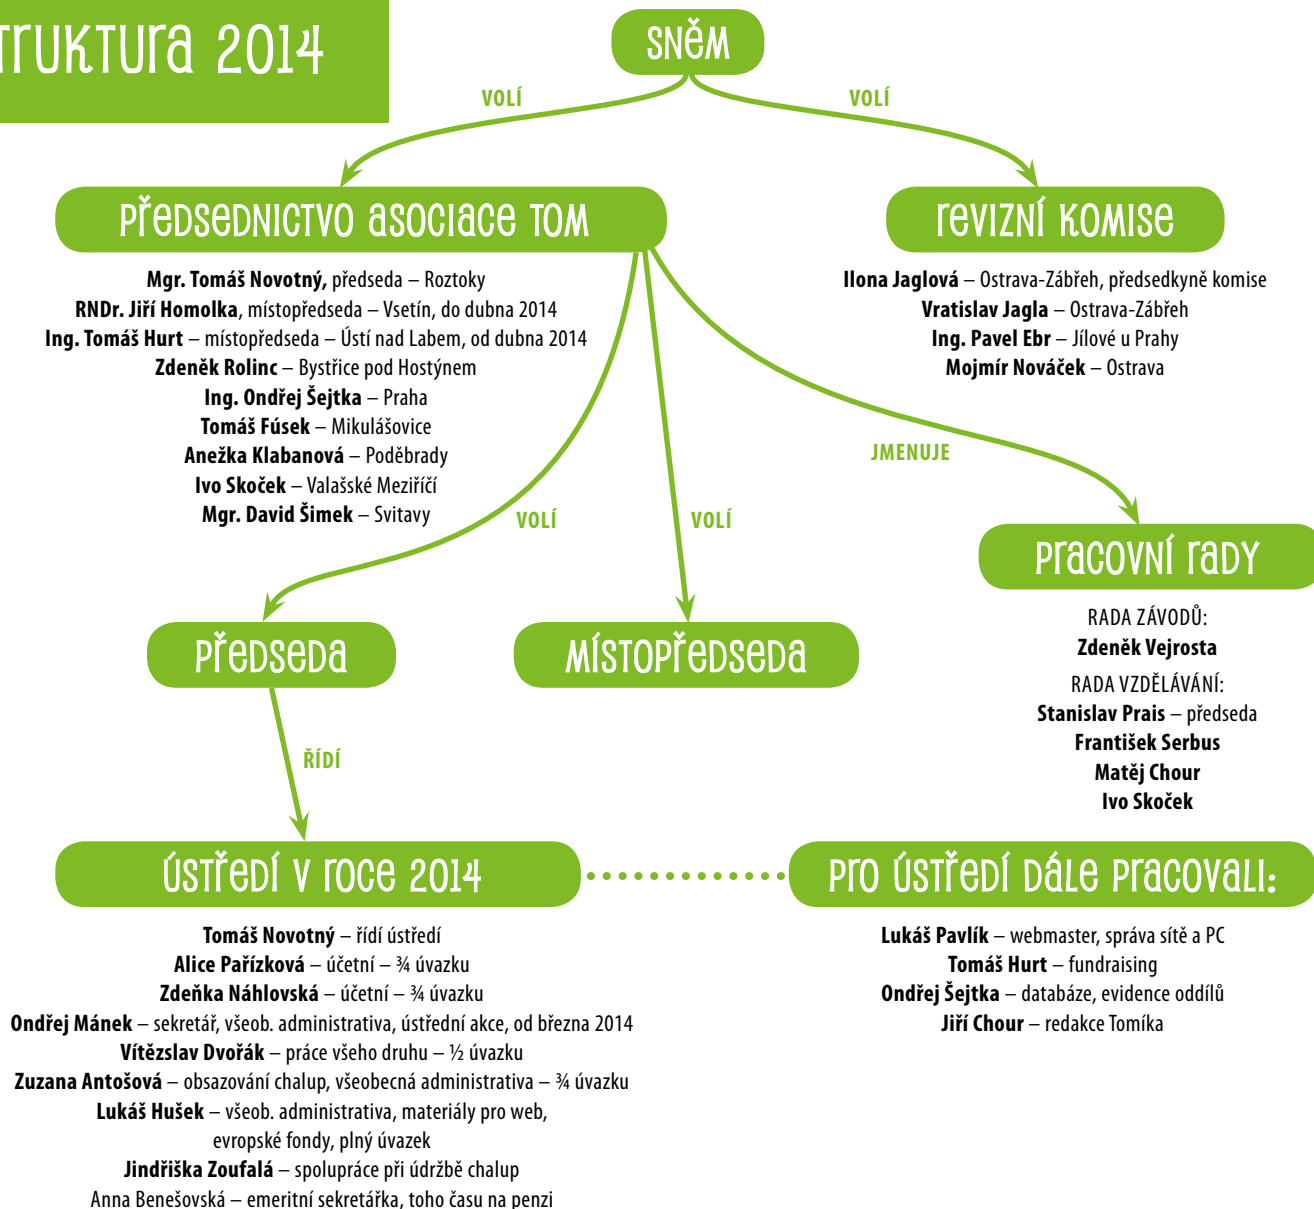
truktura 2014

sněm

VOLÍ

VOLÍ

předsednictvo asociace TOM

Mgr. Tomáš Novotný, předseda – Roztoky
RNDr. Jiří Homolka, místopředseda – Vsetín, do dubna 2014
Ing. Tomáš Hurt – místopředseda – Ústí nad Labem, od dubna 2014
Zdeněk Rolinc – Bystřice pod Hostýnem
Ing. Ondřej Šejtka – Praha
Tomáš Fúsek – Mikulášovice
Anežka Klabanová – Poděbrady
Ivo Skoček – Valašské Meziříčí
Mgr. David Šimek – Svitavy

revizní komise

Ilona Jaglová – Ostrava-Zábřeh, předsedkyně komise
Vratislav Jagla – Ostrava-Zábřeh
Ing. Pavel Ebr – Jílové u Prahy
Mojmír Nováček – Ostrava

JMENUJE

VOLÍ

VOLÍ

pracovní rady

RADA ZÁVODŮ:
Zdeněk Vejrosta
RADA VZDĚLÁVÁNÍ:
Stanislav Prais – předseda
František Serbus
Matěj Chour
Ivo Skoček

předseda

místopředseda

ŘÍDÍ

ústředí v roce 2014

Tomáš Novotný – řídí ústředí
Alice Pařízková – účetní – ¾ úvazku
Zdeňka Náhlovská – účetní – ¾ úvazku
Ondřej Mánek – sekretář, všeob. administrativa, ústřední akce, od března 2014
Vítězslav Dvořák – práce všeho druhu – ½ úvazku
Zuzana Antošová – obsazování chalup, všeobecná administrativa – ¾ úvazku
Lukáš Hušek – všeob. administrativa, materiály pro web, evropské fondy, plný úvazek
Jindřiška Zoufalá – spolupráce při údržbě chalup
Anna Benešovská – emeritní sekretářka, toho času na penzi

pro ústředí dále pracovali:

Lukáš Pavlík – webmaster, správa sítě a PC
Tomáš Hurt – fundraising
Ondřej Šejtka – databáze, evidence oddílů
Jiří Chour – redakce Tomíka